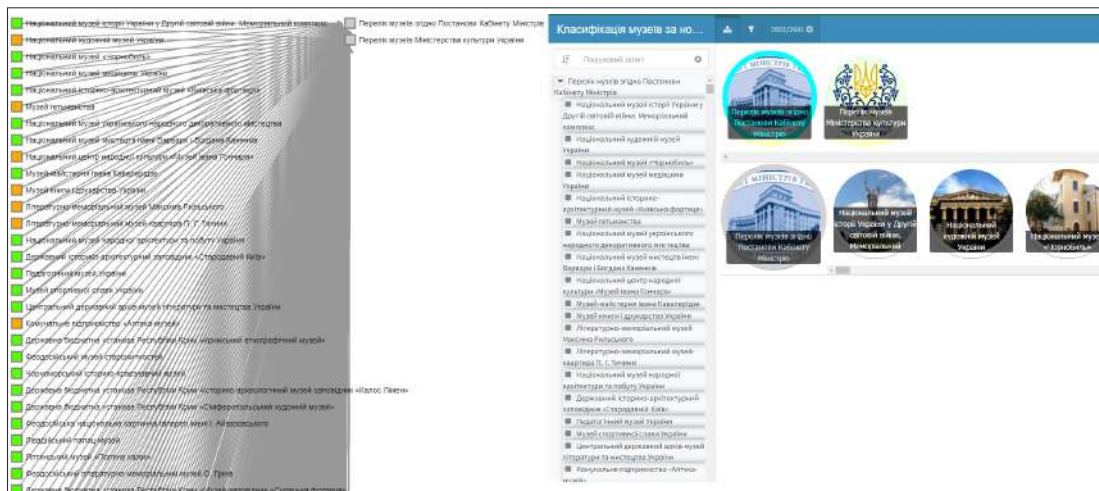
Національний музей історії України у Другій світовій війні. Меморіальний комплекс
Національний художній музей України
Національний музей «Чорнобиль»
Національний музей медицини України
Національний історико-архітектурний музей «Київська фортеця»
Музей гетьманства
Національний музей українського народного декоративного мистецтва
Національний музей мистецтв імені Богдана та Варвари Ханенків
Національний центр народної культури «Музей Івана Гончара»
Музей-майстерня Івана Кавалерідзе
Музей книги і друкарства України
Літературно-меморіальний музей Максима Рильського
Літературно-меморіальний музей-квартира П. Г. Тичини
Національний музей народної архітектури та побуту України
Державний історико-архітектурний заповідник «Стародавній Київ»
Педагогічний музей України
Музей спортивної слави України
Центральний державний архів-музей літератури та мистецтва України
Комунальне підприємство «Аптека-музей»
Державна бюджетна установа Республіки Крим «Кримський етнографічний музей»
Феодосійський музей старожитностей
Чорноморський історико-краєзнавчий музей
Державна бюджетна установа Республіки Крим «Історико-археологічний музей-заповідник «Калос Лімен»
Державна бюджетна установа Республіки Крим «Сімферопольський художній музей»
Феодосійська національна картинна галерея імені І. Айвазовського
Феодосійський музей
Ялтинський музей «Поляна казок»
Феодосійський літературно-меморіальний музей О. Гріна
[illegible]

Перелік музеїв згідно Постанови Кабінету Міністрів
Перелік музеїв Міністерства культури України

Класифікація музеїв за но...
2001/2000
Пошуковий запит
Перелік музеїв згідно Постанови Кабінету Міністрів
Національний музей історії України у Другій світовій війні. Меморіальний комплекс
Національний художній музей України
Національний музей «Чорнобиль»
Національний музей медицини України
Національний історико-архітектурний музей «Київська фортеця»
Музей гетьманства
Національний музей українського народного декоративного мистецтва
Національний музей мистецтв імені Варвари і Богдана Ханенків
Національний центр народної культури «Музей Івана Гончара»
Музей-майстерня Івана Кавалерідзе
Музей книги і друкарства України
Літературно-меморіальний музей Максима Рильського
Літературно-меморіальний музей-квартира П. Г. Тичини
Національний музей народної архітектури та побуту України
Державний історико-архітектурний заповідник «Стародавній Київ»
Педагогічний музей України
Музей спортивної слави України
Центральний державний архів-музей літератури та мистецтва України
Комунальне підприємство «Аптека-музей»

Перелік музеїв згідно Постанови Кабінету Міністрів
Перелік музеїв Міністерства культури України
Перелік музеїв згідно Постанови Кабінету Міністрів
Національний музей історії України у Другій світовій війні. Меморіальний
Національний художній музей України
Національний музей «Чорнобиль»